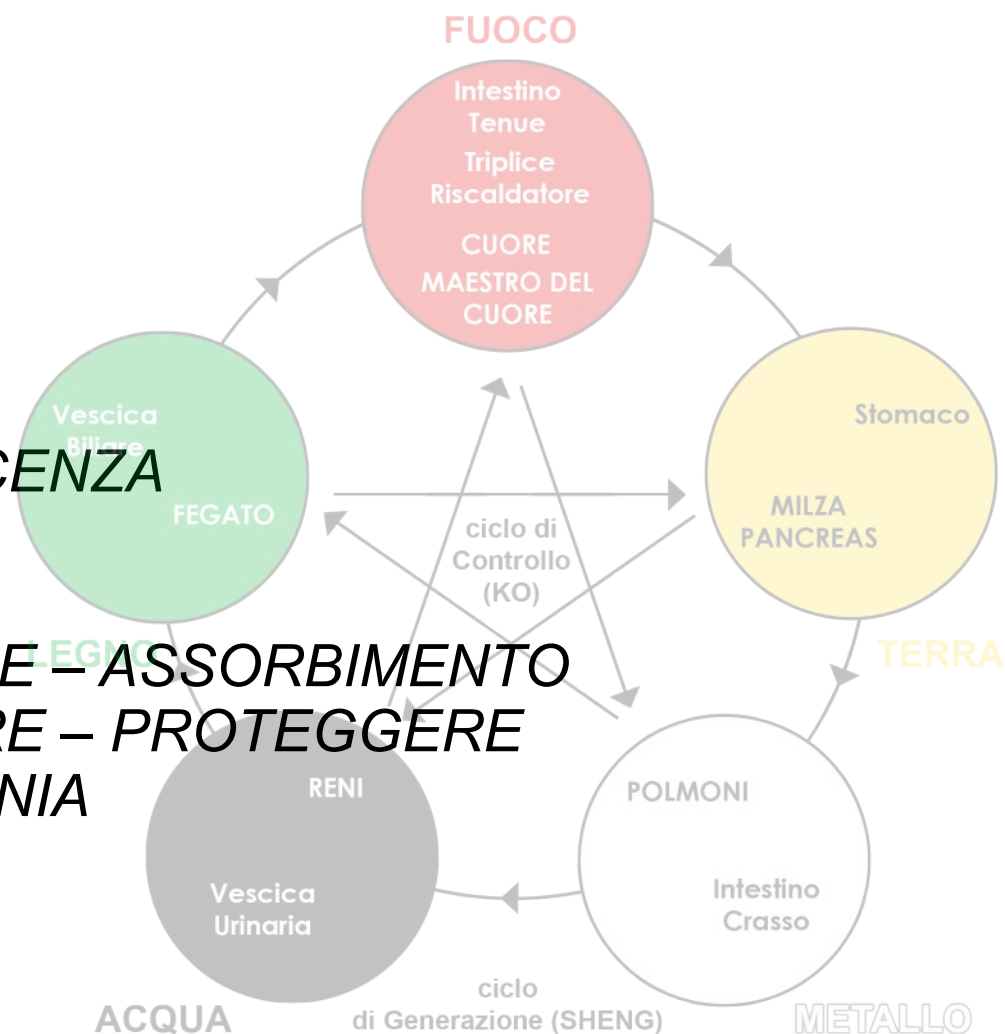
FUOCO

Intestino Tenue
Triplice Riscaldatore
CUORE
MAESTRO DEL CUORE

Vescica Biliare
CENZA
FEGATO

Stomaco
MILZA PANCREAS

ciclo di Controllo (KO)

LEGNO
E – ASSORBIMENTO
RE – PROTEGGERE
NIA

TERRA

RENI
Vescica Urinaria

POLMONI
Intestino Crasso

ACQUA
ciclo di Generazione (SHENG)
METALLO